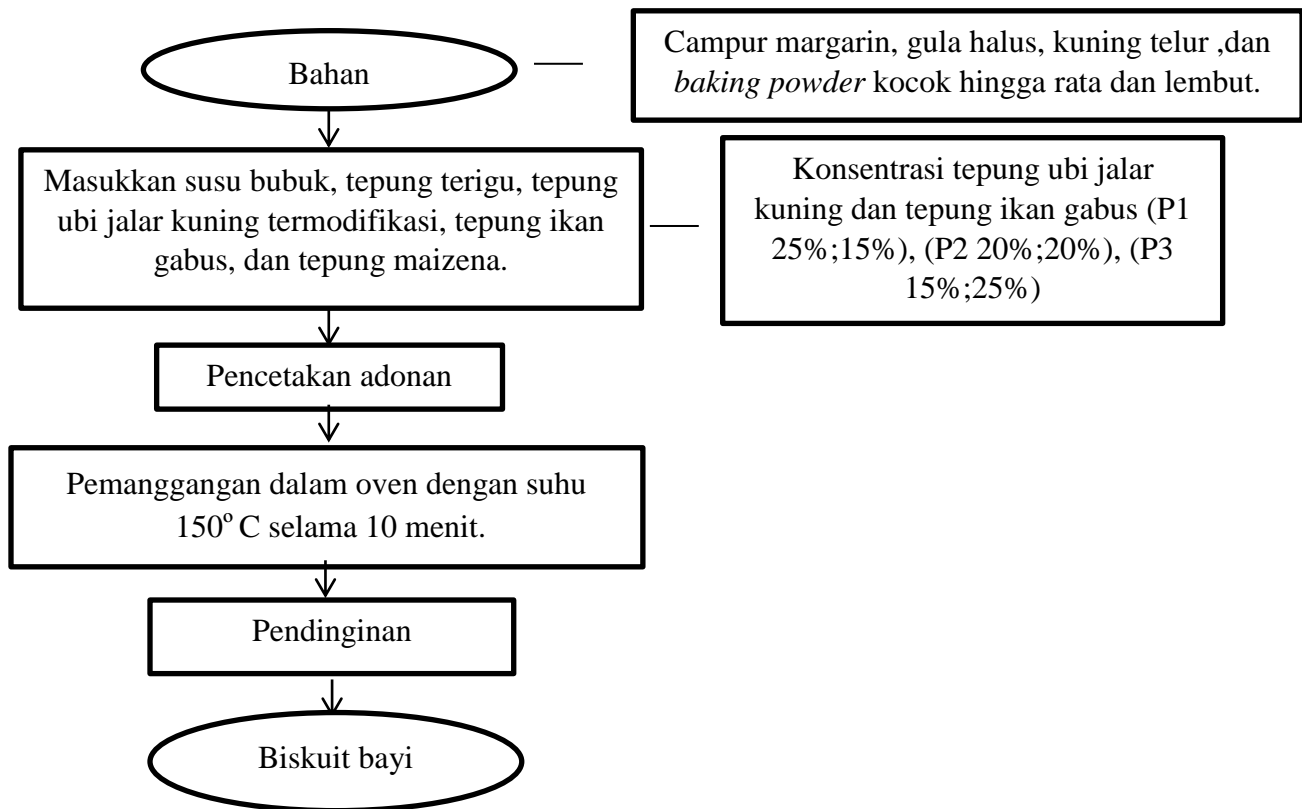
Bahan

Campur margarin, gula halus, kuning telur ,dan *baking powder* kocok hingga rata dan lembut.

Masukkan susu bubuk, tepung terigu, tepung ubi jalar kuning termodifikasi, tepung ikan gabus, dan tepung maizena.

Konsentrasi tepung ubi jalar kuning dan tepung ikan gabus (P1 25%;15%), (P2 20%;20%), (P3 15%;25%)

Pencetakan adonan

Pemanggangan dalam oven dengan suhu $150^{o}$ C selama 10 menit.

Pendinginan

Biskuit bayi